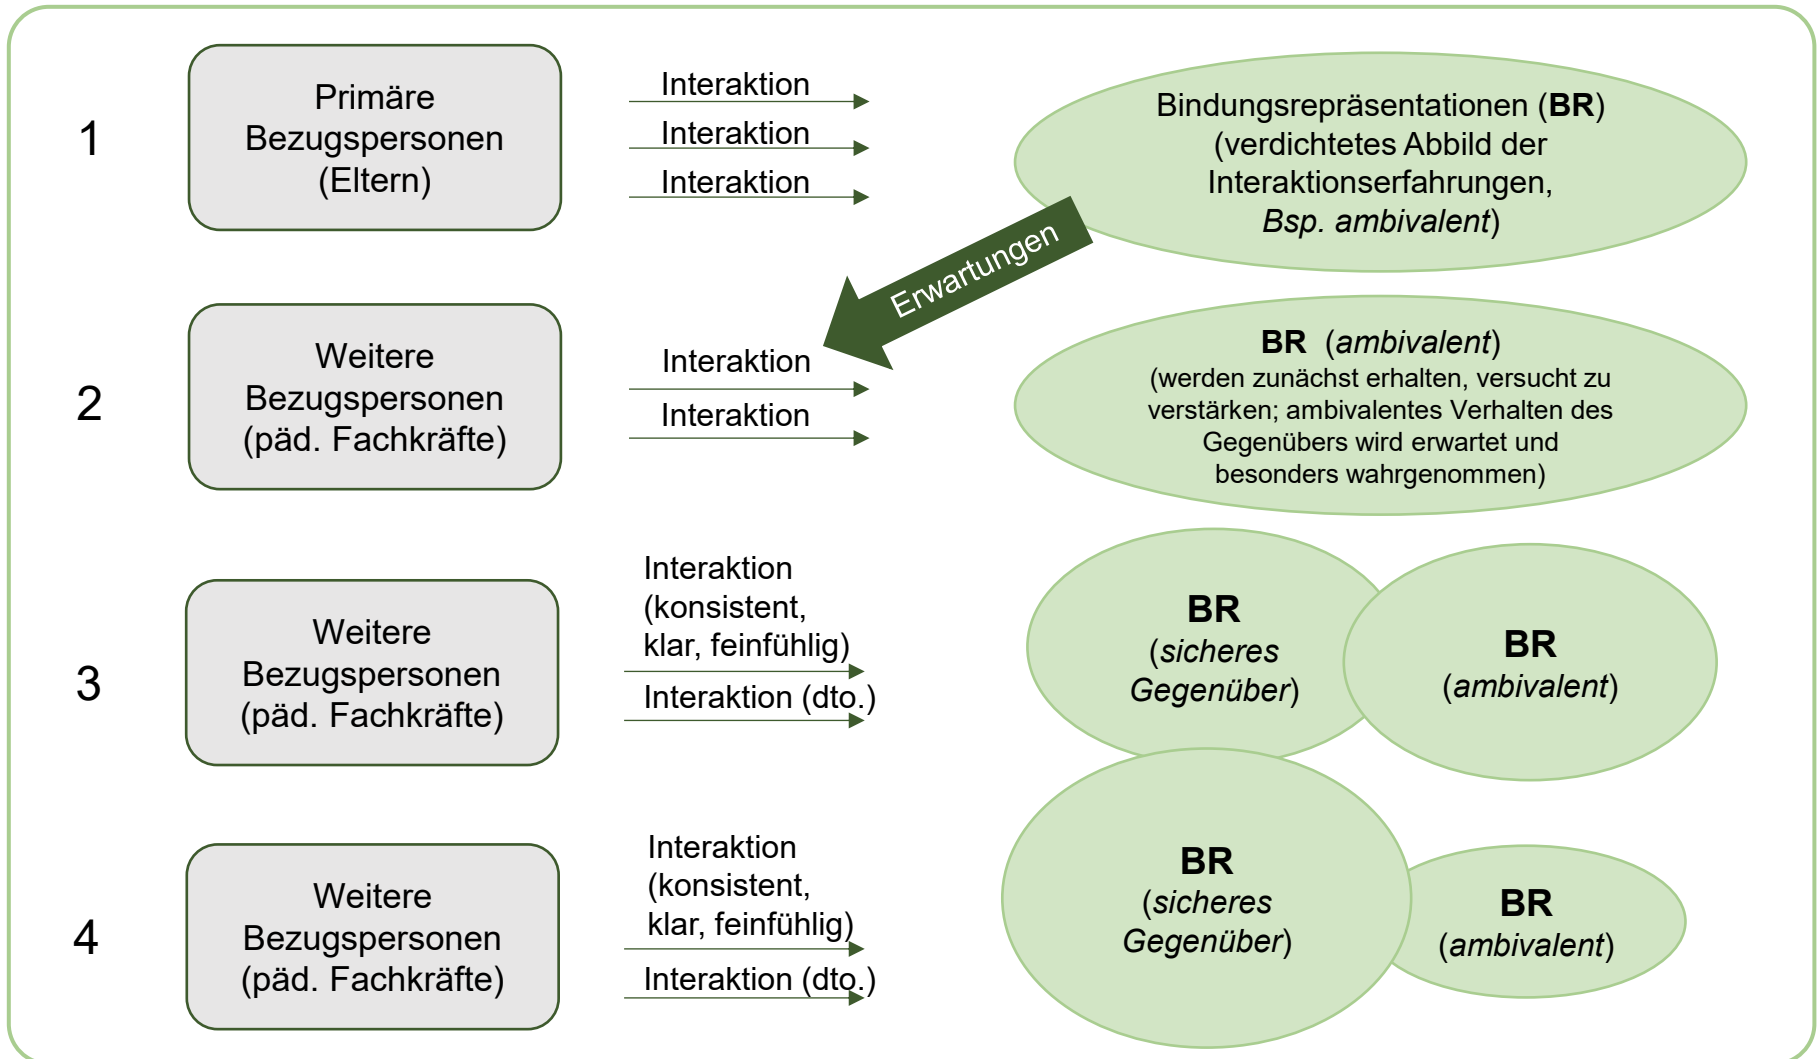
1

Primäre Bezugspersonen (Eltern)

Interaktion

Interaktion

Interaktion

Bindungsrepräsentationen (**BR**) (verdichtetes Abbild der Interaktionserfahrungen, *Bsp. ambivalent*)

Erwartungen

2

Weitere Bezugspersonen (päd. Fachkräfte)

Interaktion

Interaktion

**BR** (*ambivalent*) (werden zunächst erhalten, versucht zu verstärken; ambivalentes Verhalten des Gegenübers wird erwartet und besonders wahrgenommen)

3

Weitere Bezugspersonen (päd. Fachkräfte)

Interaktion (konsistent, klar, feinfühlig)

Interaktion (dto.)

**BR** (*sicheres Gegenüber*)

**BR** (*ambivalent*)

4

Weitere Bezugspersonen (päd. Fachkräfte)

Interaktion (konsistent, klar, feinfühlig)

Interaktion (dto.)

**BR** (*sicheres Gegenüber*)

**BR** (*ambivalent*)